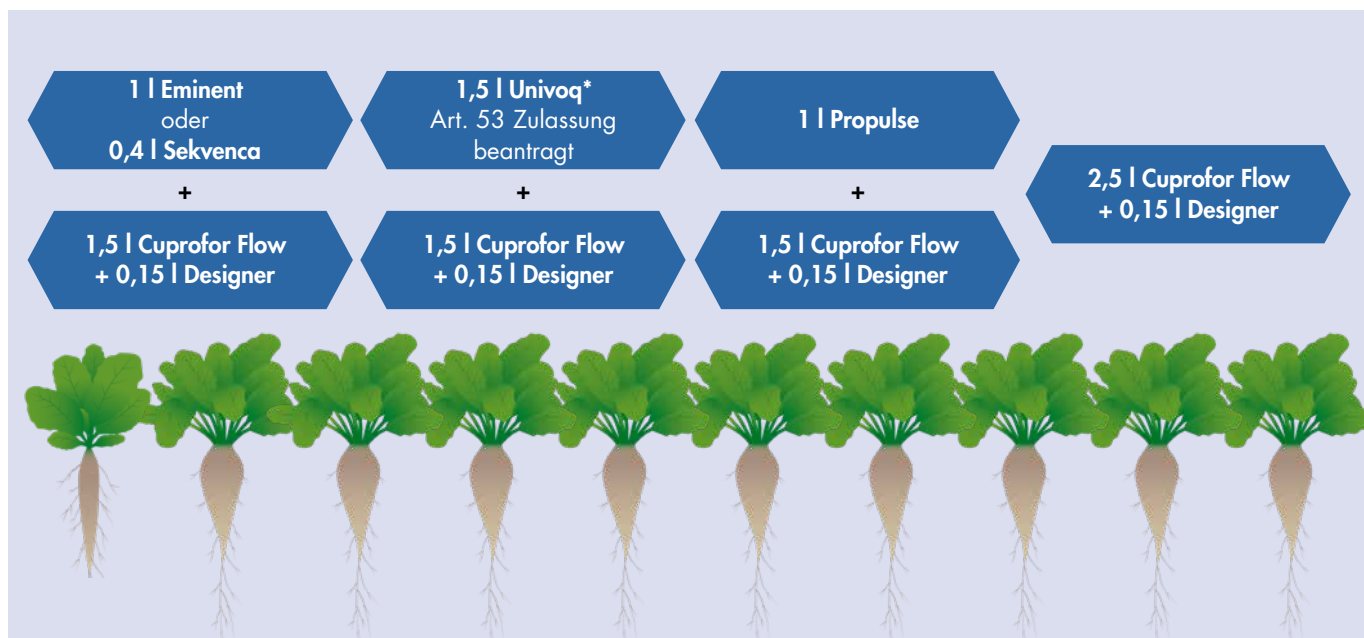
1 l Eminent
oder
0,4 l Sekvenca

+

1,5 l Cuprofor Flow
+ 0,15 l Designer

1,5 l Univoq*
Art. 53 Zulassung beantragt

+

1,5 l Cuprofor Flow
+ 0,15 l Designer

1 l Propulse

+

1,5 l Cuprofor Flow
+ 0,15 l Designer

2,5 l Cuprofor Flow
+ 0,15 l Designer